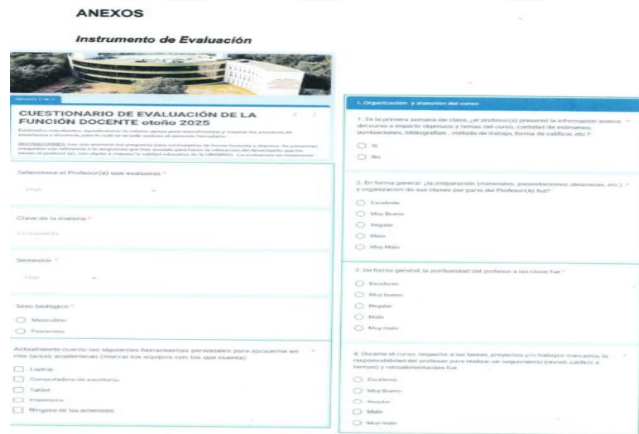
ANEXOS

Instrumento de Evaluación

CUESTIONARIO DE EVALUACIÓN DE LA FUNCIÓN DOCENTE otoño 2025

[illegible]

INSTRUCCIONES: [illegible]

Seleccione el Profesor(a) que evaluarás *

Elige

Clave de la materia *

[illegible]

Semestre *

Elige

Sexo biológico *

Masculino

Femenino

Actualmente cuento con siguientes herramientas personales para apoyarme en mis tareas académicas (Marcar los equipos con los que cuente)

Laptop

Computadora de escritorio

Tablet

Impresora

Ninguna de las anteriores

1. Organización y atención del curso

1. En la primera semana de clase, ¿el profesor(a) presentó la información acerca del curso o espacio: objetivos y temas del curso, cantidad de exámenes, puntuaciones, bibliografías, método de trabajo, forma de calificar, etc.? *

Sí

No

2. En forma general ¿la preparación (materiales, presentaciones, dinámicas, etc.) y organización de sus clases por parte del Profesor(a) fue? *

Excelente

Muy Bueno

Regular

Malo

Muy Malo

3. De forma general, la puntualidad del profesor a las clase fue *

Excelente

Muy bueno

Regular

Malo

Muy malo

4. Durante el curso, respecto a las tareas, proyectos y/o trabajos marcados, la responsabilidad del profesor para realizar un seguimiento (revisó, calificó a tiempo) y retroalimentación fue

Excelente

Muy Bueno

Regular

Malo

Muy malo